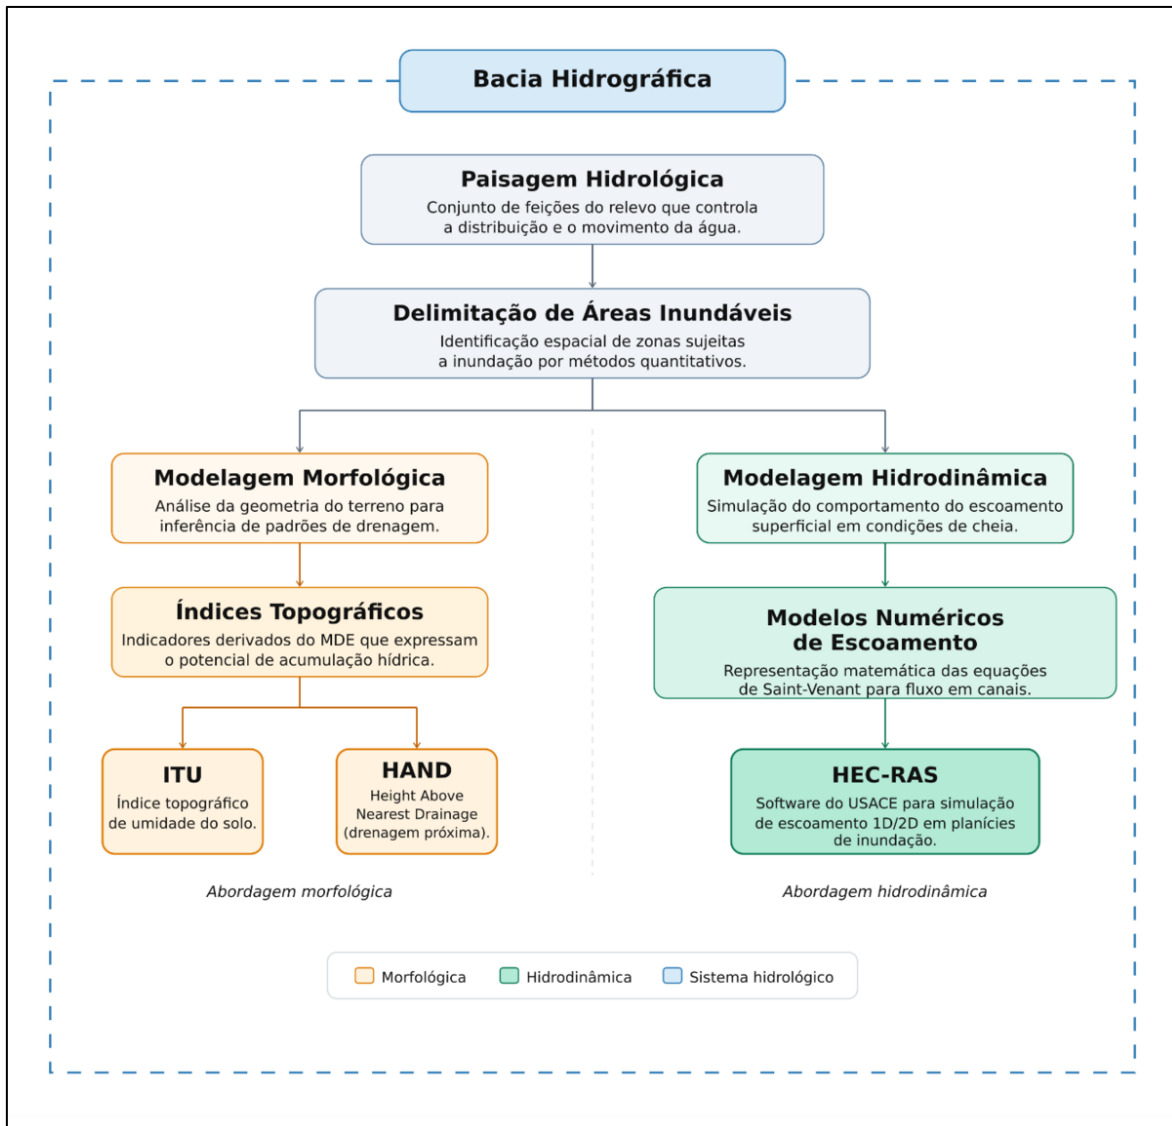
Bacia Hidrográfica

Paisagem Hidrológica
Conjunto de feições do relevo que controla a distribuição e o movimento da água.

Delimitação de Áreas Inundáveis
Identificação espacial de zonas sujeitas a inundação por métodos quantitativos.

Modelagem Morfológica
Análise da geometria do terreno para inferência de padrões de drenagem.

Índices Topográficos
Indicadores derivados do MDE que expressam o potencial de acumulação hídrica.

ITU
Índice topográfico de umidade do solo.

HAND
Height Above Nearest Drainage (drenagem próxima).

Abordagem morfológica

Modelagem Hidrodinâmica
Simulação do comportamento do escoamento superficial em condições de cheia.

Modelos Numéricos de Escoamento
Representação matemática das equações de Saint-Venant para fluxo em canais.

HEC-RAS
Software do USACE para simulação de escoamento 1D/2D em planícies de inundação.

Abordagem hidrodinâmica

Morfológica Hidrodinâmica Sistema hidrológico